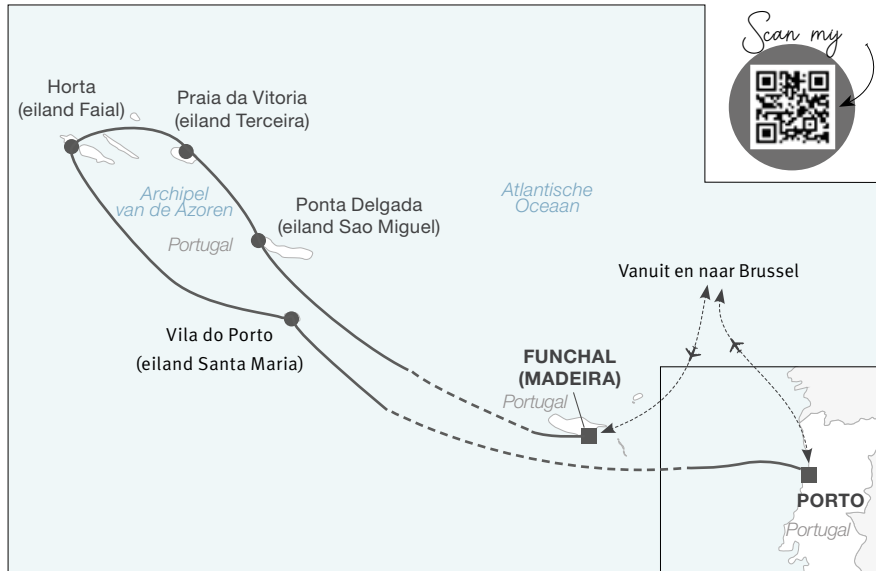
Scan my

Horta (eiland Faial)

Praia da Vitoria (eiland Terceira)

Archipel van de Azoren

Portugal

Ponta Delgada (eiland Sao Miguel)

Atlantische Oceaan

Vanuit en naar Brussel

Vila do Porto (eiland Santa Maria)

FUNCHAL (MADEIRA)

Portugal

PORTO

Portugal